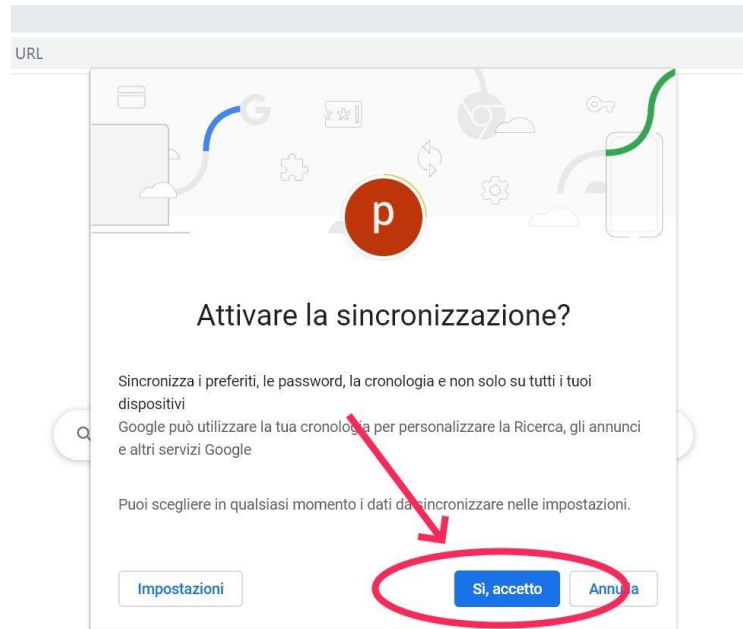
URL

p

Attivare la sincronizzazione?

Sincronizza i preferiti, le password, la cronologia e non solo su tutti i tuoi dispositivi
Google può utilizzare la tua cronologia per personalizzare la Ricerca, gli annunci e altri servizi Google

Puoi scegliere in qualsiasi momento i dati da sincronizzare nelle impostazioni.

Impostazioni

Sì, accetto

Annulla